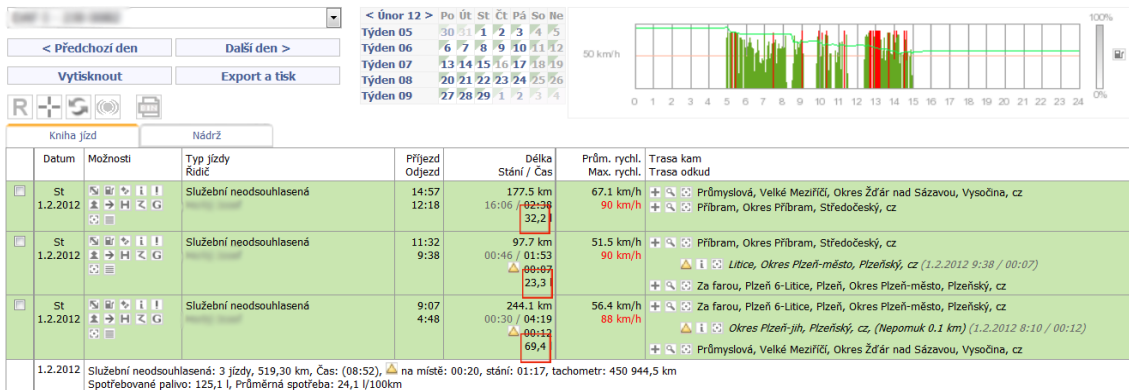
< Předchozí den | Další den >
Vytisknout | Export a tisk

| < Únor 12 > | Po | Út | St | Čt | Pá | So | Ne |
|---|---|---|---|---|---|---|---|
| Týden 05 | 30 | 31 | 1 | 2 | 3 | 4 | 5 |
| Týden 06 | 6 | 7 | 8 | 9 | 10 | 11 | 12 |
| Týden 07 | 13 | 14 | 15 | 16 | 17 | 18 | 19 |
| Týden 08 | 20 | 21 | 22 | 23 | 24 | 25 | 26 |
| Týden 09 | 27 | 28 | 29 | 1 | 2 | 3 | 4 |

50 km/h
0 1 2 3 4 5 6 7 8 9 10 11 12 13 14 15 16 17 18 19 20 21 22 23 24
100%
0%

Kniha jízd | Nádrž

| | Datum | Možnosti | Typ jízdy Řidič | Příjezd Odjezd | Délka Stání / Čas | Prům. rychl. Max. rychl. | Trasa kam Trasa odkud |
|---|---|---|---|---|---|---|---|
| | St 1.2.2012 | | Služební neodsouhlasená | 14:57 12:18 | 177.5 km 16:06 / 02:38 32,2 | 67.1 km/h 90 km/h | Průmyslová, Velké Meziříčí, Okres Žďár nad Sázavou, Vysočina, cz; Příbram, Okres Příbram, Středočeský, cz |
| | St 1.2.2012 | | Služební neodsouhlasená | 11:32 9:38 | 97.7 km 00:46 / 01:53 00:07 23,3 | 51.5 km/h 90 km/h | Příbram, Okres Příbram, Středočeský, cz; Litice, Okres Plzeň-město, Plzeňský, cz (1.2.2012 9:38 / 00:07); Za farou, Plzeň 6-Litice, Plzeň, Okres Plzeň-město, Plzeňský, cz |
| | St 1.2.2012 | | Služební neodsouhlasená | 9:07 4:48 | 244.1 km 00:30 / 04:19 00:12 69,4 | 56.4 km/h 88 km/h | Za farou, Plzeň 6-Litice, Plzeň, Okres Plzeň-město, Plzeňský, cz; Okres Plzeň-jih, Plzeňský, cz, (Nepomuk 0.1 km) (1.2.2012 8:10 / 00:12); Průmyslová, Velké Meziříčí, Okres Žďár nad Sázavou, Vysočina, cz |

1.2.2012 Služební neodsouhlasená: 3 jízdy, 519,30 km, Čas: (08:52), na místě: 00:20, stání: 01:17, tachometr: 450 944,5 km
Spotřebované palivo: 125,1 l, Průměrná spotřeba: 24,1 l/100km